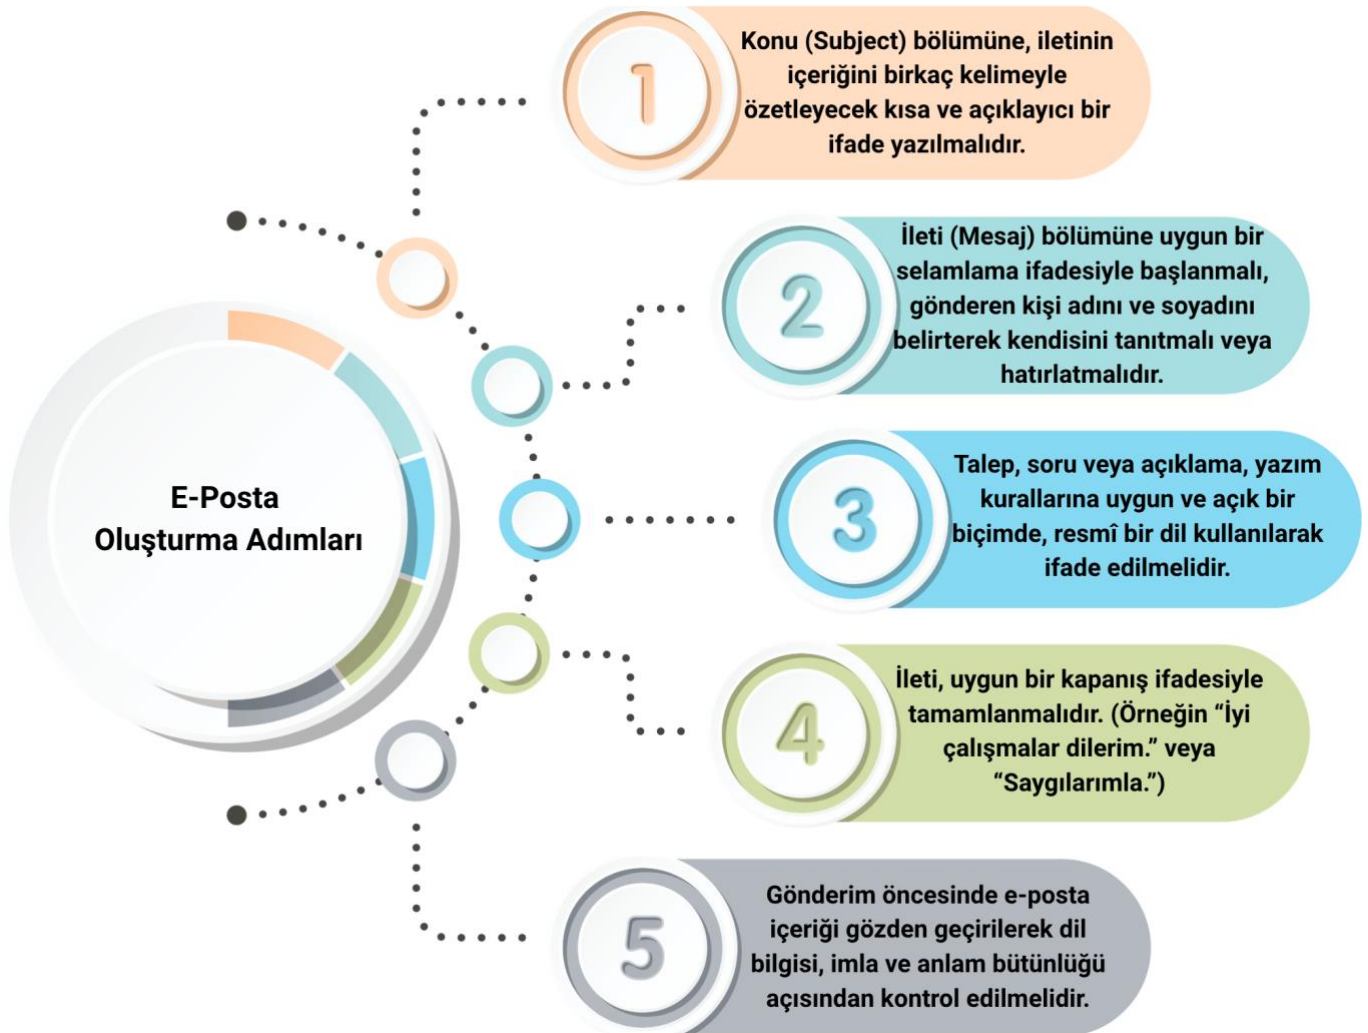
E-Posta Oluşturma Adımları

1

Konu (Subject) bölümüne, iletinin içeriğini birkaç kelimeyle özetleyecek kısa ve açıklayıcı bir ifade yazılmalıdır.

2

İleti (Mesaj) bölümüne uygun bir selamlama ifadesiyle başlanmalı, gönderen kişi adını ve soyadını belirterek kendisini tanıtmalı veya hatırlatmalıdır.

3

Talep, soru veya açıklama, yazım kurallarına uygun ve açık bir biçimde, resmî bir dil kullanılarak ifade edilmelidir.

4

İleti, uygun bir kapanış ifadesiyle tamamlanmalıdır. (Örneğin “İyi çalışmalar dilerim.” veya “Saygılarımla.”)

5

Gönderim öncesinde e-posta içeriği gözden geçirilerek dil bilgisi, imla ve anlam bütünlüğü açısından kontrol edilmelidir.